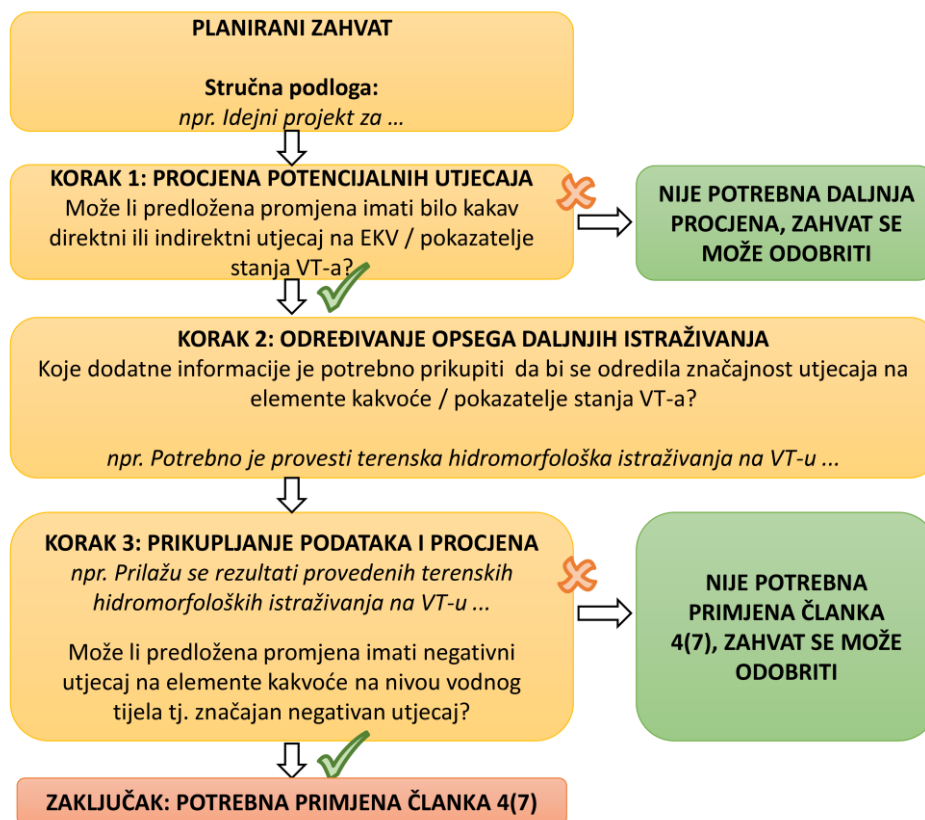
PLANIRANI ZAHVAT

Stručna podloga:
npr. Idejni projekt za ...

KORAK 1: PROCJENA POTENCIJALNIH UTJECAJA
Može li predložena promjena imati bilo kakav direktni ili indirektni utjecaj na EKV / pokazatelje stanja VT-a?

NIJE POTREBNA DALJNJA PROCJENA, ZAHVAT SE MOŽE ODOBRITI

KORAK 2: ODREĐIVANJE OPSEGA DALJNJIH ISTRAŽIVANJA
Koje dodatne informacije je potrebno prikupiti da bi se odredila značajnost utjecaja na elemente kakvoće / pokazatelje stanja VT-a?

npr. Potrebno je provesti terenska hidromorfološka istraživanja na VT-u ...

KORAK 3: PRIKUPLJANJE PODATAKA I PROCJENA
npr. Prilažu se rezultati provedenih terenskih hidromorfoloških istraživanja na VT-u ...

Može li predložena promjena imati negativni utjecaj na elemente kakvoće na nivou vodnog tijela tj. značajan negativan utjecaj?

NIJE POTREBNA PRIMJENA ČLANKA 4(7), ZAHVAT SE MOŽE ODOBRITI

ZAKLJUČAK: POTREBNA PRIMJENA ČLANKA 4(7)